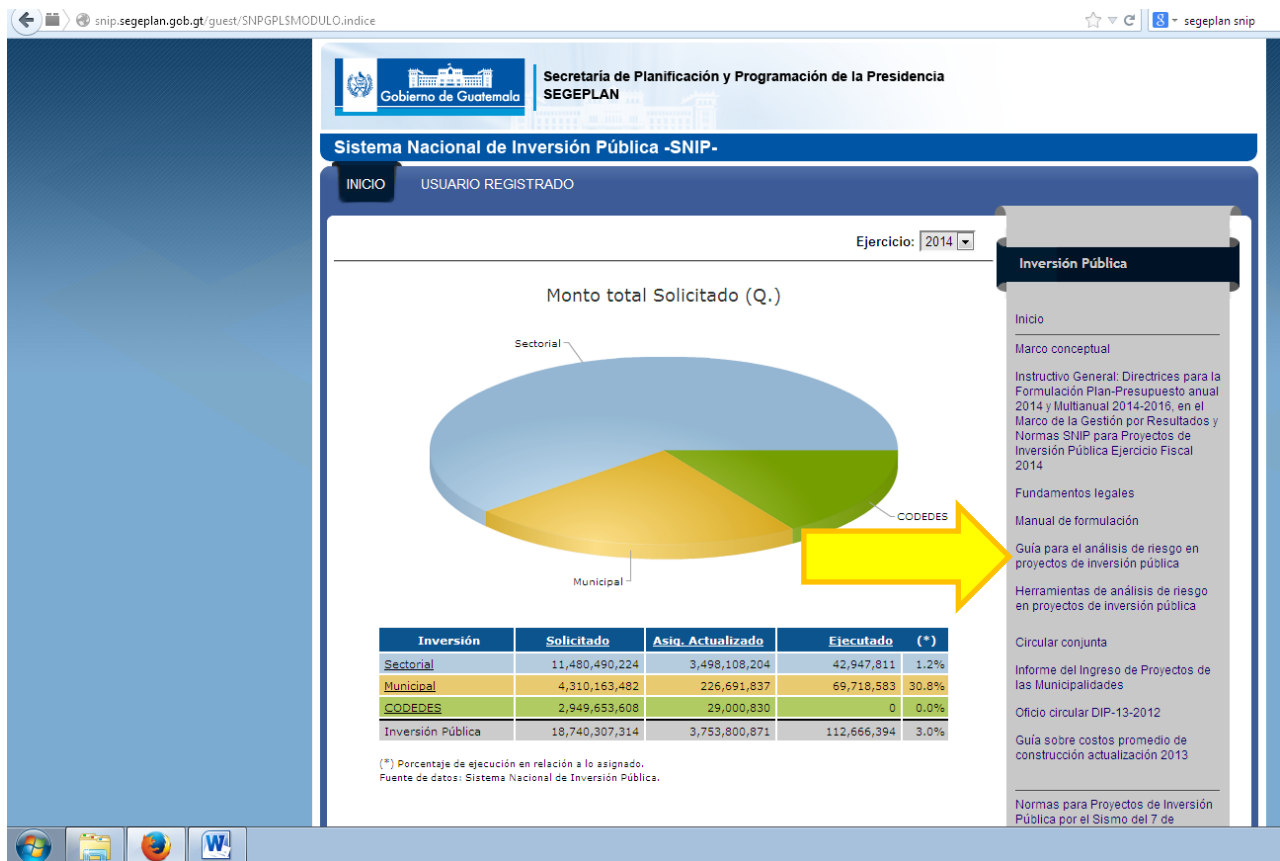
snip.segeplan.gob.gt/guest/SNPGPL$MODULO.indice

segeplan snip

Gobierno de Guatemala

Secretaría de Planificación y Programación de la Presidencia
SEGEPLAN

Sistema Nacional de Inversión Pública -SNIP-

INICIO
USUARIO REGISTRADO

Ejercicio: 2014

Monto total Solicitado (Q.)

Sectorial
CODEDES
Municipal

| Inversión | Solicitado | Asig. Actualizado | Ejecutado | (*) |
|---|---|---|---|---|
| Sectorial | 11,480,490,224 | 3,498,108,204 | 42,947,811 | 1.2% |
| Municipal | 4,310,163,482 | 226,691,837 | 69,718,583 | 30.8% |
| CODEDES | 2,949,653,608 | 29,000,830 | 0 | 0.0% |
| Inversión Pública | 18,740,307,314 | 3,753,800,871 | 112,666,394 | 3.0% |

(*) Porcentaje de ejecución en relación a lo asignado.
Fuente de datos: Sistema Nacional de Inversión Pública.

Inversión Pública

Inicio

Marco conceptual

Instructivo General: Directrices para la Formulación Plan-Presupuesto anual 2014 y Multianual 2014-2016, en el Marco de la Gestión por Resultados y Normas SNIP para Proyectos de Inversión Pública Ejercicio Fiscal 2014

Fundamentos legales

Manual de formulación

Guía para el análisis de riesgo en proyectos de inversión pública

Herramientas de análisis de riesgo en proyectos de inversión pública

Circular conjunta

Informe del Ingreso de Proyectos de las Municipalidades

Oficio circular DIP-13-2012

Guía sobre costos promedio de construcción actualización 2013

Normas para Proyectos de Inversión Pública por el Sismo del 7 de